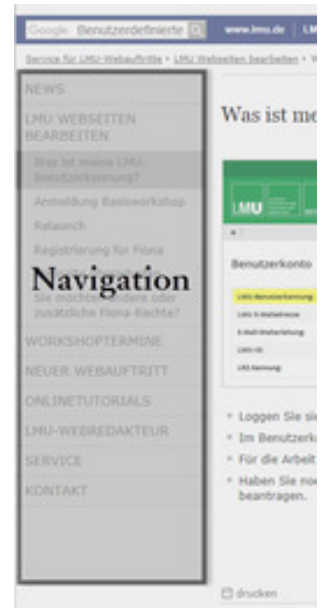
Google Benutzerdefinierte www.lmu.de LM

Service für LMU-Webauftritte › LMU Webseiten bearbeiten ›

NEWS

LMU WEBSEITEN BEARBEITEN

Was ist meine LMU-Benutzerkennung?

Anmeldung Basisworkshop

Relaunch

Registrierung für Fiona

Navigation

Sie möchten andere oder zusätzliche Fiona-Rechte?

WORKSHOPTERMINE

NEUER WEBAUFTRITT

ONLINETUTORIALS

LMU-WEBREDAKTEUR

SERVICE

KONTAKT

Was ist me

LMU

Benutzerkonto

LMU-Benutzerkennung

LMU E-Mailadresse

E-Mail-Weiterleitung

LMU-ID

LRZ-Kennung

Loggen Sie si

Im Benutzerk

Für die Arbeit

Haben Sie no beantragen.

drucken